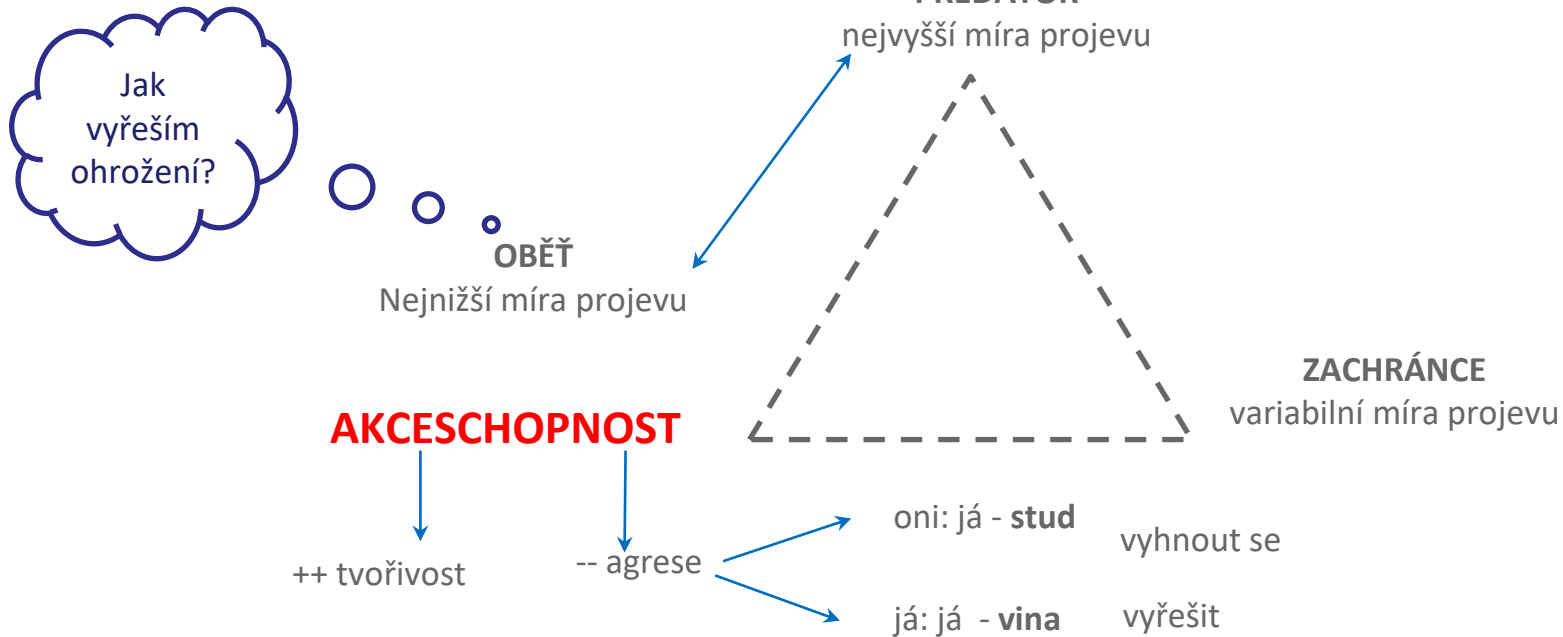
Jak vyřešim ohrožení?

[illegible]
nejvyšší míra projevu

**OBĚŤ**
Nejnižší míra projevu

**ZACHRÁNCE**
variabilní míra projevu

**AKCESCHOPNOST**

++ tvořivost

-- agrese

oni: já - **stud**

vyhnout se

já: já - **vina**

vyřešit